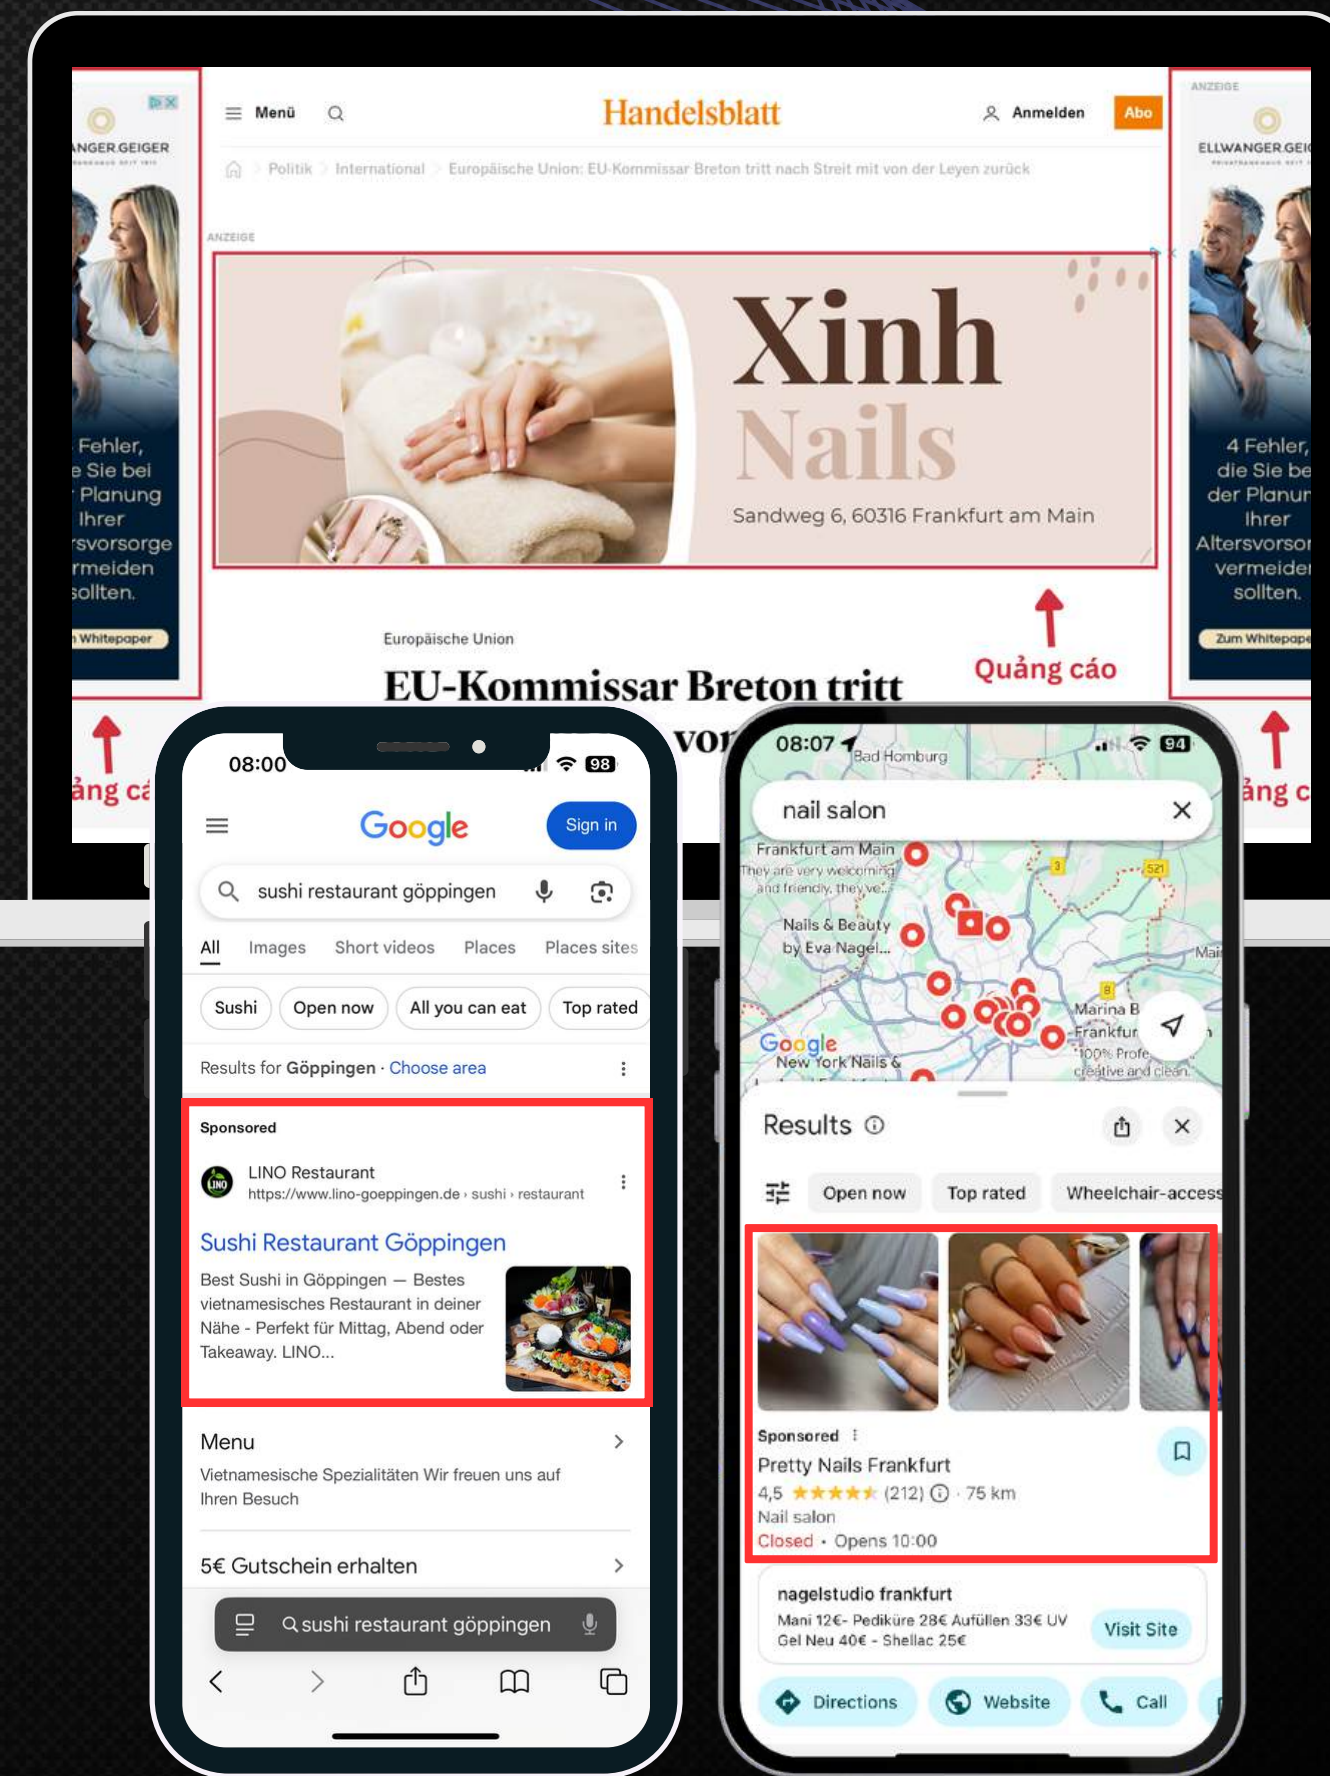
NGER GEIGER

Fehler, e Sie bei Planung Ihrer rsvorsorge rmeiden sollten.

Whitepaper

ảng cá

Menü

Handelsblatt

Anmelden Abo

Politik > International > Europäische Union: EU-Kommissar Breton tritt nach Streit mit von der Leyen zurück

ANZEIGE

Xinh Nails

Sandweg 6, 60316 Frankfurt am Main

Quảng cáo

Europäische Union

EU-Kommissar Breton tritt

vo

ANZEIGE

ELLWANGER GEI

4 Fehler, die Sie be der Planur Ihrer Altersvorsor vermeide sollten.

Zum Whitepape

ảng c

08:00 98

Google

Sign in

sushi restaurant göppingen

All Images Short videos Places Places sites

Sushi Open now All you can eat Top rated

Results for Göppingen · Choose area

Sponsored

LINO Restaurant
https://www.lino-goeppingen.de › sushi › restaurant

Sushi Restaurant Göppingen

Best Sushi in Göppingen — Bestes vietnamesisches Restaurant in deiner Nähe - Perfekt für Mittag, Abend oder Takeaway. LINO...

Menu
Vietnamesische Spezialitäten Wir freuen uns auf Ihren Besuch

5€ Gutschein erhalten

sushi restaurant göppingen

08:07 94

Bad Homburg

nail salon

Frankfurt am Main
They are very welcoming and friendly, they ve...

Nails & Beauty by Eva Nagel...

Marina B Frankfur
100% Profe creative and clean.

Google
New York Nails &

Results

Open now Top rated Wheelchair-access

Sponsored
Pretty Nails Frankfurt
4,5 ★★★★★ (212) · 75 km
Nail salon
Closed · Opens 10:00

nagelstudio frankfurt
Mani 12€- Pediküre 28€ Auffüllen 33€ UV Gel Neu 40€ - Shellac 25€

Visit Site

Directions Website Call